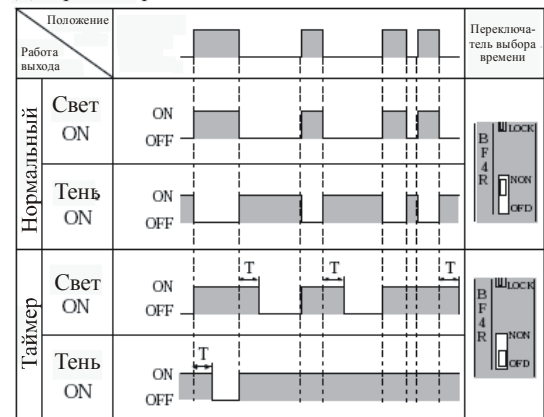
| Положение / Работа выхода | | | Переключатель выбора времени |
|---|---|---|---|
| Нормальный | Свет ON | ON OFF | B F 4 R LOCK NON OFD |
| | Тень ON | ON OFF | |
| Таймер | Свет ON | ON OFF T T T | B F 4 R LOCK NON OFD |
| | Тень ON | ON OFF T | |